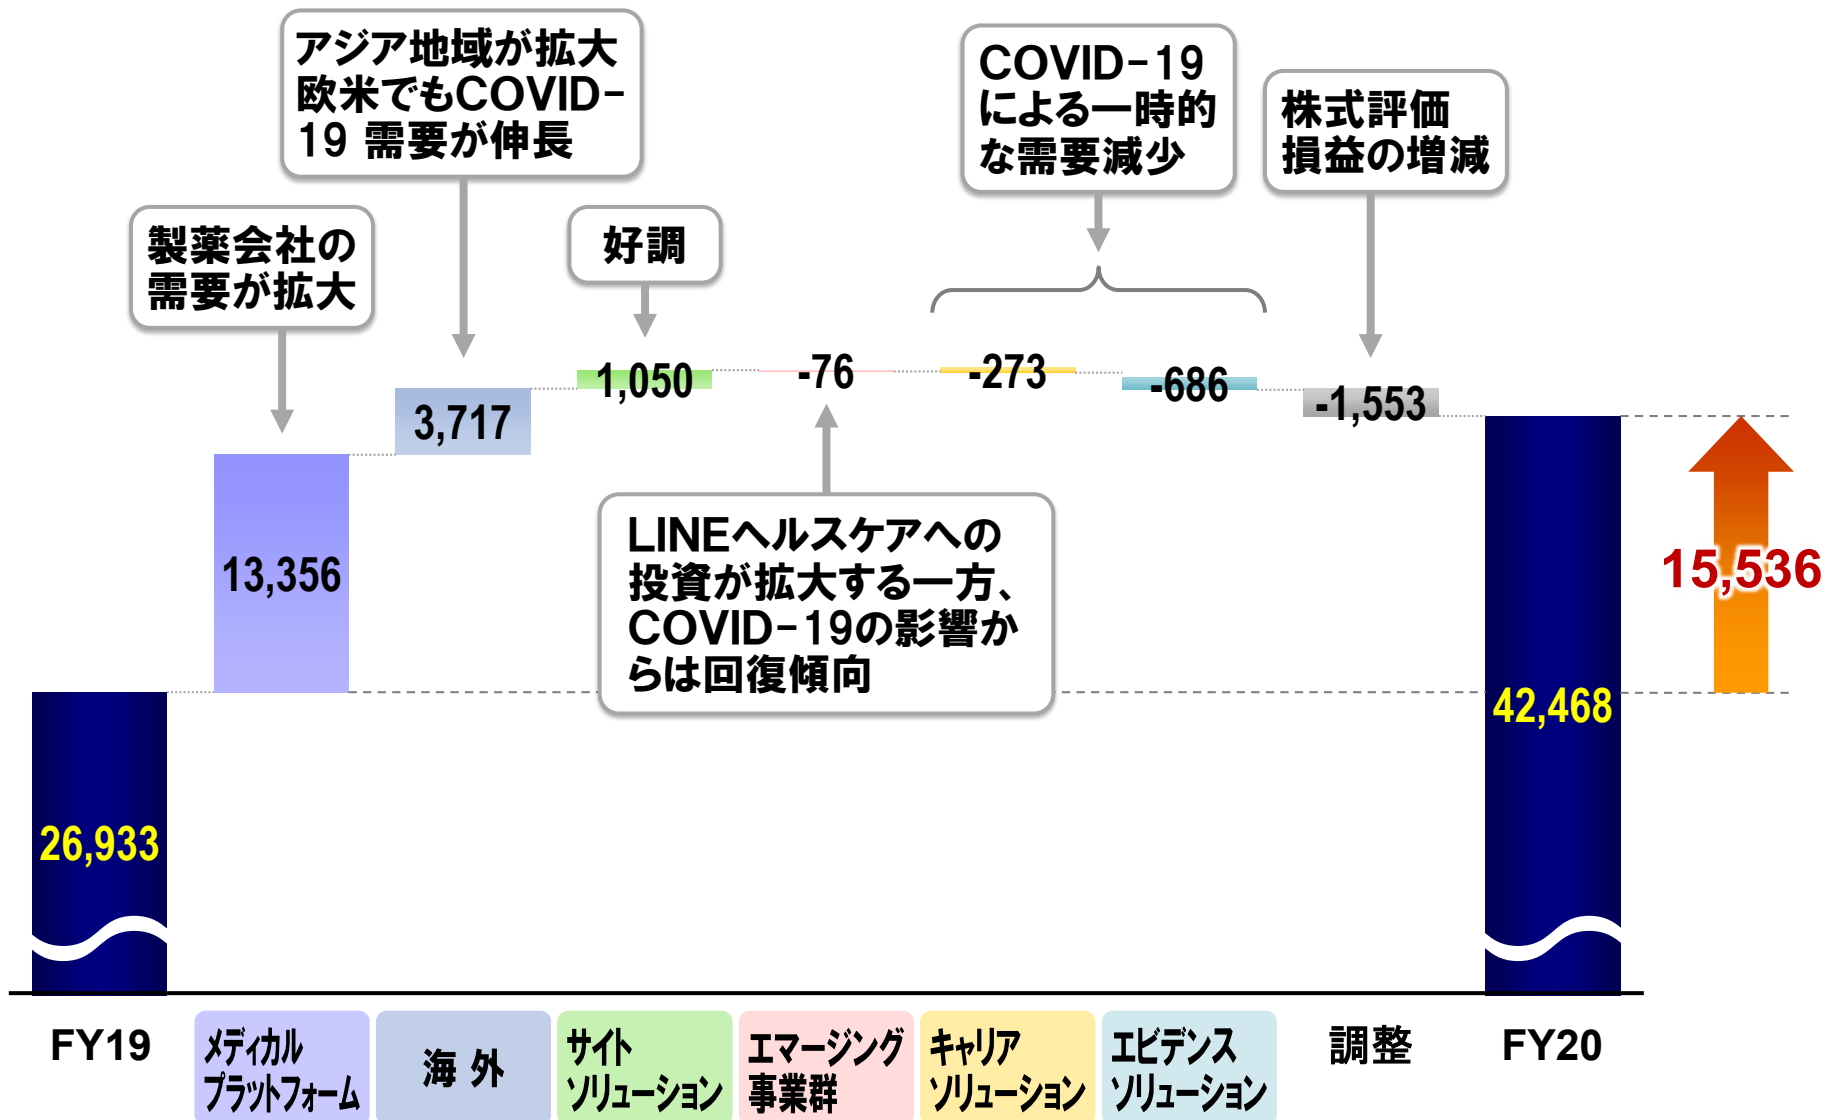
アジア地域が拡大
欧米でもCOVID-19 需要が伸長

COVID-19による一時的な需要減少

株式評価損益の増減

製薬会社の需要が拡大

好調

1,050

-76

-273

-686

-1,553

3,717

13,356

LINEヘルスケアへの投資が拡大する一方、COVID-19の影響からは回復傾向

15,536

42,468

26,933

FY19

メディカルプラットフォーム

海 外

サイトソリューション

エマージング事業群

キャリアソリューション

エビデンスソリューション

調整

FY20